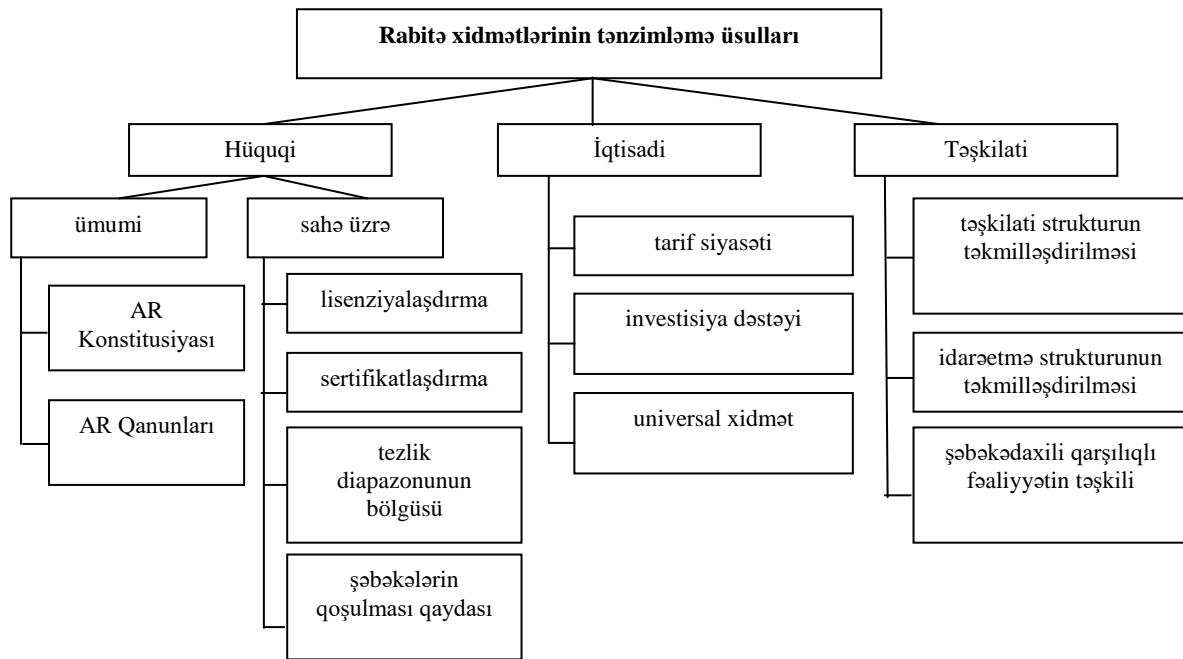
Rabitə xidmətlərinin tənzimləmə üsulları

Hüquqi

ümumi

AR Konstitusiyası

AR Qanunları

sahə üzrə

lisenziyalaşdırma

sertifikatlaşdırma

tezlik diapazonunun bölgüsü

şəbəkələrin qoşulması qaydası

İqtisadi

tarif siyasəti

investisiya dəstəyi

universal xidmət

Təşkilati

təşkilati strukturun təkmilləşdirilməsi

idarəetmə strukturunun təkmilləşdirilməsi

şəbəkədaxili qarşılıqlı fəaliyyətin təşkili